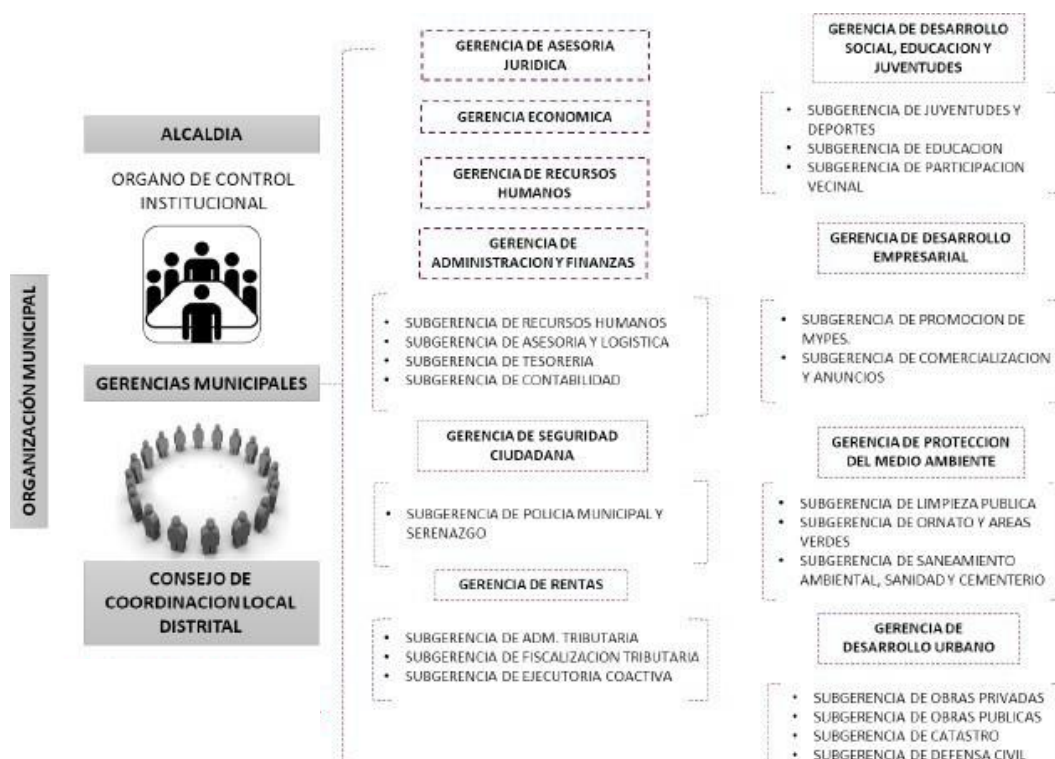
ORGANIZACIÓN MUNICIPAL

ALCALDIA

ORGANO DE CONTROL INSTITUCIONAL

GERENCIAS MUNICIPALES

CONSEJO DE COORDINACION LOCAL DISTRITAL

GERENCIA DE ASESORIA JURIDICA

GERENCIA ECONOMICA

GERENCIA DE RECURSOS HUMANOS

GERENCIA DE ADMINISTRACION Y FINANZAS

- SUBGERENCIA DE RECURSOS HUMANOS
- SUBGERENCIA DE ASESORIA Y LOGISTICA
- SUBGERENCIA DE TESORERIA
- SUBGERENCIA DE CONTABILIDAD

GERENCIA DE SEGURIDAD CIUDADANA

- SUBGERENCIA DE POLICIA MUNICIPAL Y SERENAZGO

GERENCIA DE RENTAS

- SUBGERENCIA DE ADM. TRIBUTARIA
- SUBGERENCIA DE FISCALIZACION TRIBUTARIA
- SUBGERENCIA DE EJECUTORIA COACTIVA

GERENCIA DE DESARROLLO SOCIAL, EDUCACION Y JUVENTUDES

- SUBGERENCIA DE JUVENTUDES Y DEPORTES
- SUBGERENCIA DE EDUCACION
- SUBGERENCIA DE PARTICIPACION VECINAL

GERENCIA DE DESARROLLO EMPRESARIAL

- SUBGERENCIA DE PROMOCION DE MYPES.
- SUBGERENCIA DE COMERCIALIZACION Y ANUNCIOS

GERENCIA DE PROTECCION DEL MEDIO AMBIENTE

- SUBGERENCIA DE LIMPIEZA PUBLICA
- SUBGERENCIA DE ORNATO Y AREAS VERDES
- SUBGERENCIA DE SANEAMIENTO AMBIENTAL, SANIDAD Y CEMENTERIO

GERENCIA DE DESARROLLO URBANO

- SUBGERENCIA DE OBRAS PRIVADAS
- SUBGERENCIA DE OBRAS PUBLICAS
- SUBGERENCIA DE CATASTRO
- SUBGERENCIA DE DEFENSA CIVIL